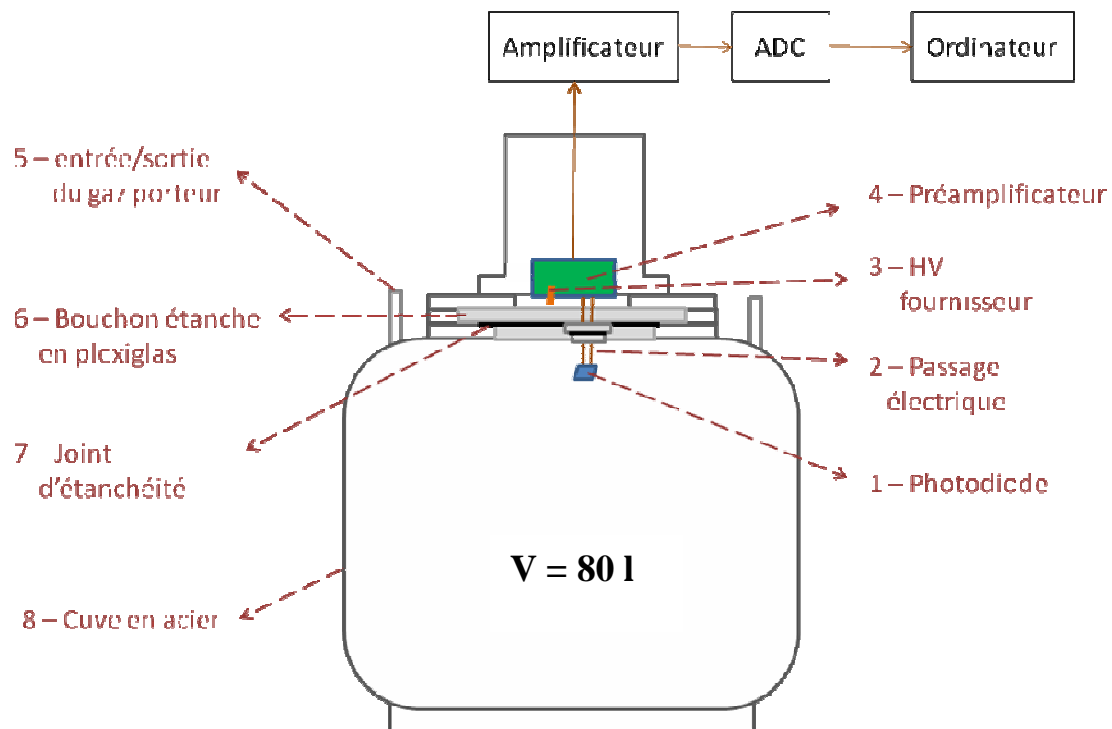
Amplificateur

ADC

Ordinateur

5 – entrée/sortie du gaz porteur

4 – Préamplificateur

3 – HV fournisseur

6 – Bouchon étanche en plexiglas

2 – Passage électrique

7 Joint d'étanchéité

1 – Photodiode

V = 80 l

8 – Cuve en acier